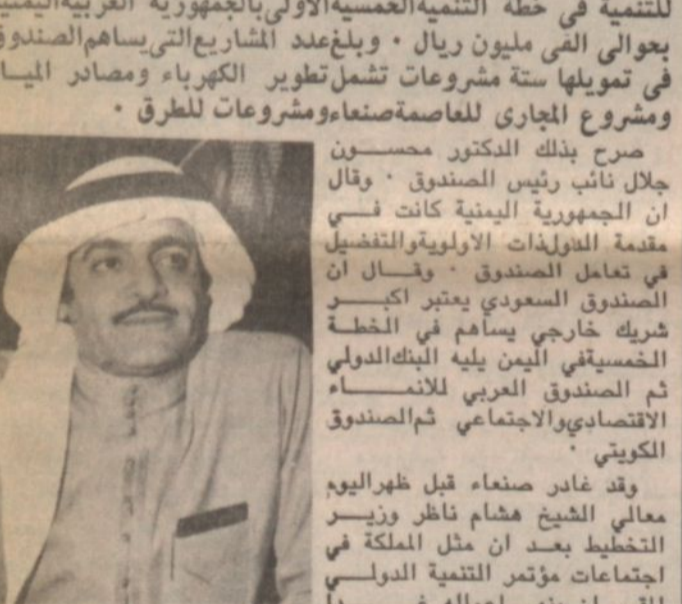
للتنمية في خطة التنمية الخمسية الاولى بالجمهورية العربية اليمنية بحوالى الفى مليون ريال . وبلغ عدد المشاريع التي يساهم الصندوق في تمويلها ستة مشروعات تشمل تطوير الكهرباء ومصادر المياه ومشروع المجاري للعاصمة صنعاء ومشروعات للطرق .

صرح بذلك الدكتور محسون جلال نائب رئيس الصندوق . وقال ان الجمهورية اليمنية كانت في مقدمة الدول ذات الاولوية والتفضيل في تعامل الصندوق . وقال ان الصندوق السعودي يعتبر اكبر شريك خارجي يساهم في الخطة الخمسية في اليمن يليه البنك الدولي ثم الصندوق العربي للانماء الاقتصادي والاجتماعي ثم الصندوق الكويتي .

وقد غادر صنعاء قبل ظهر اليوم معالي الشيخ هشام ناظر وزير التخطيط بعد ان مثل المملكة في اجتماعات مؤتمر التنمية الدولي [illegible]